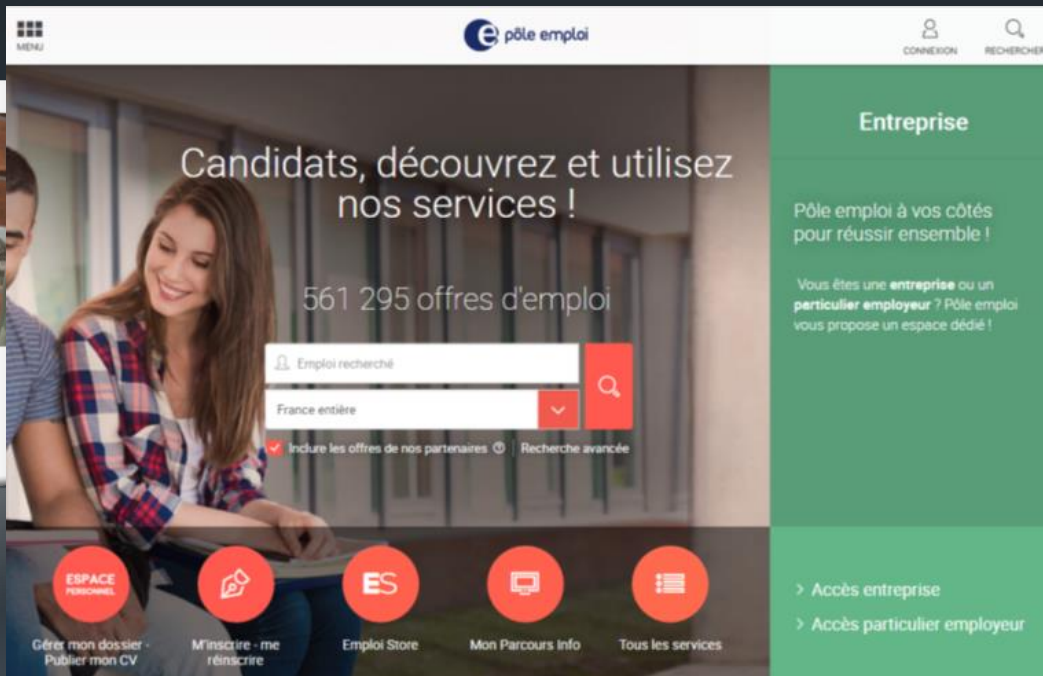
MENU

pôle emploi

CONNEXION RECHERCHER

Candidats, découvrez et utilisez nos services !

561 295 offres d'emploi

Emploi recherché

France entière

Inclure les offres de nos partenaires Recherche avancée

ESPACE PERSONNEL
Gérer mon dossier - Publier mon CV

M'inscrire - me réinscrire

ES
Emploi Store

Mon Parcours Info

Tous les services

Entreprise

Pôle emploi à vos côtés pour réussir ensemble !

Vous êtes une entreprise ou un particulier employeur ? Pôle emploi vous propose un espace dédié !

> Accès entreprise

> Accès particulier employeur